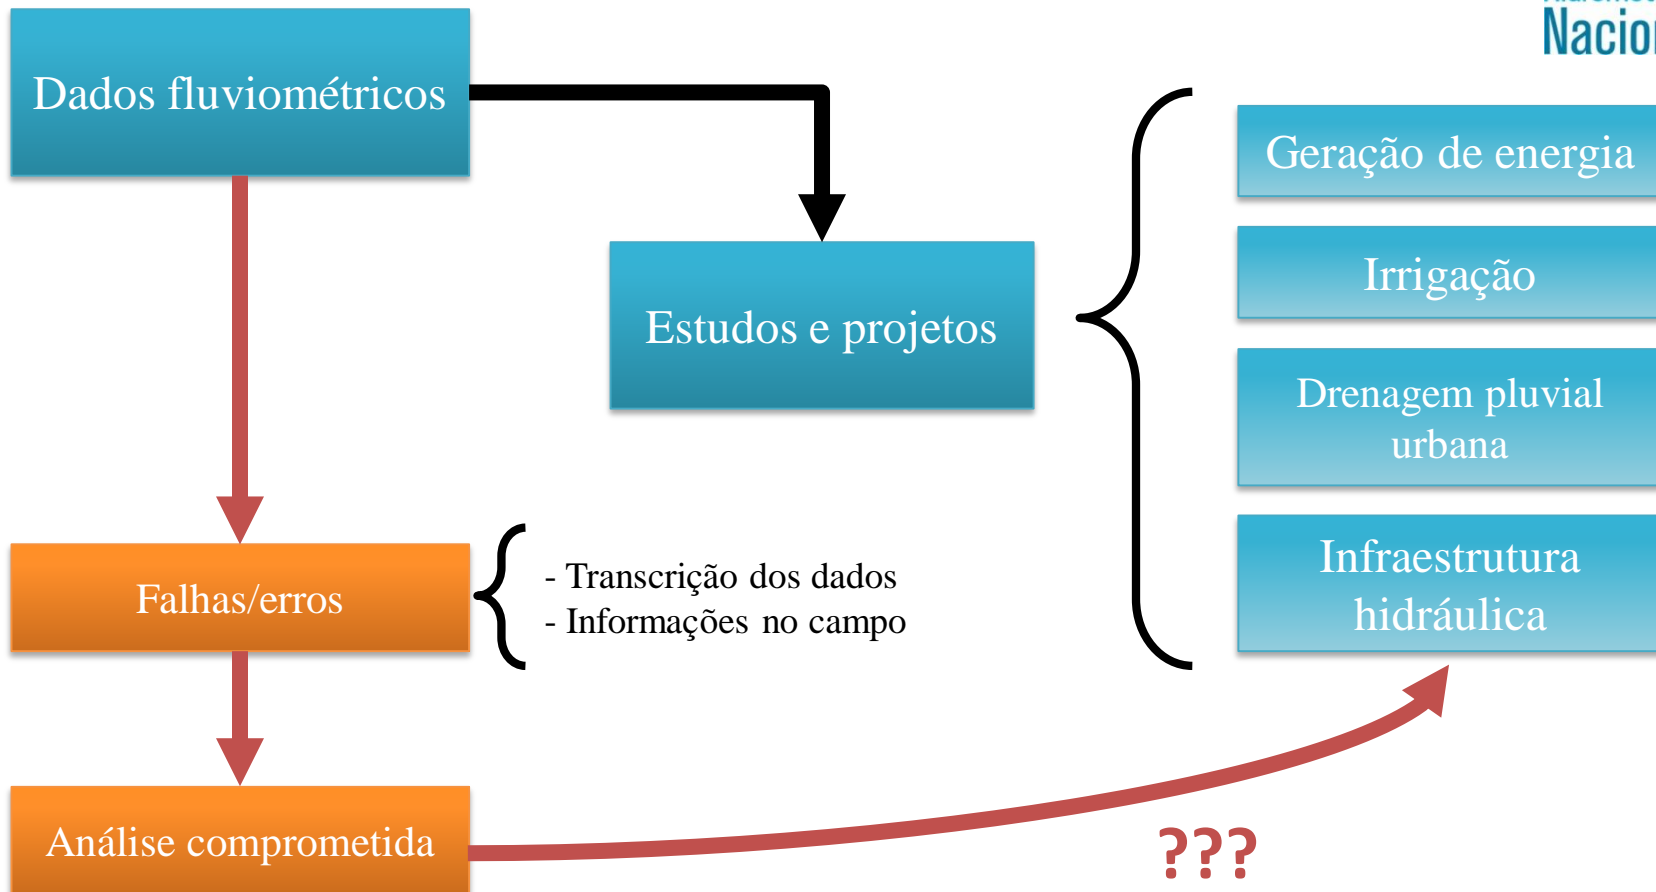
Nacio

Dados fluviométricos

Estudos e projetos

Geração de energia

Irrigação

Drenagem pluvial urbana

Infraestrutura hidráulica

Falhas/erros

- Transcrição dos dados
- Informações no campo

Análise comprometida

???